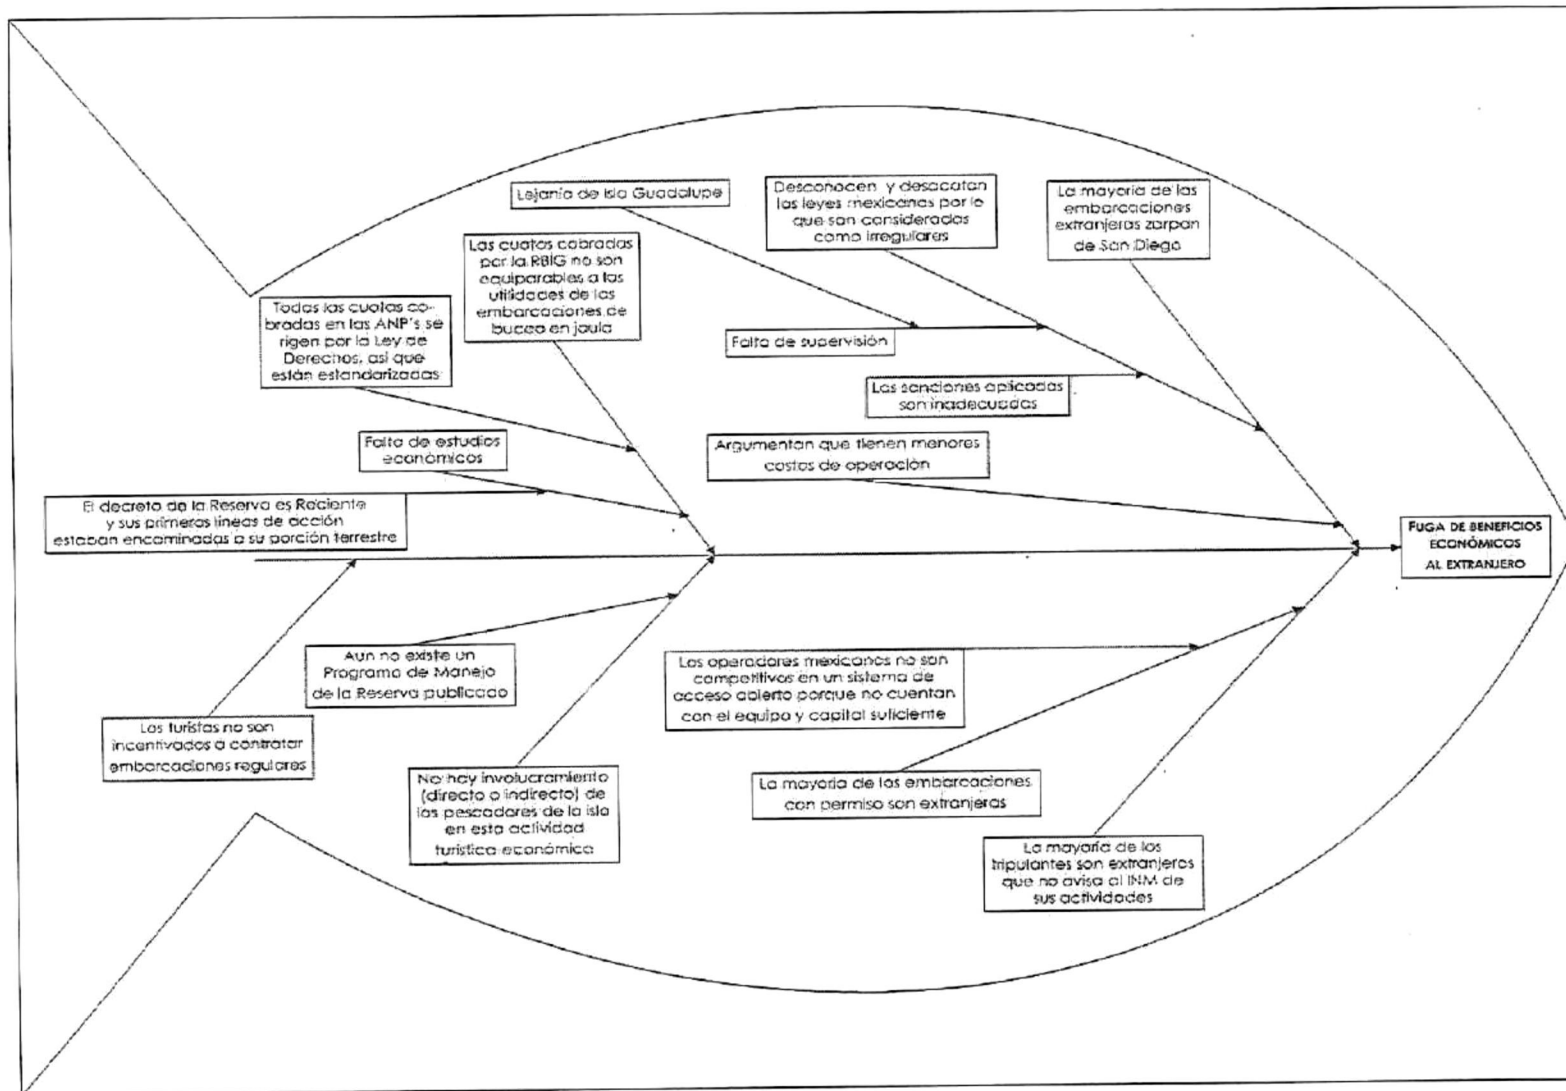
Lejanía de isla Guadalupe

Desconocen y desacatan las leyes mexicanas por lo que son consideradas como irregulares

La mayoría de las embarcaciones extranjeras zarpan de San Diego

Las cuotas cobradas por la RBIG no son equiparables a las utilidades de las embarcaciones de buceo en jaula

Todas las cuotas cobradas en las ANP's se rigen por la Ley de Derechos, así que están estandarizadas

Falta de supervisión

Las sanciones aplicadas son inadecuadas

Falta de estudios económicos

Argumentan que tienen menores costos de operación

El decreto de la Reserva es Reciente y sus primeras líneas de acción estaban encaminadas a su porción terrestre

FUGA DE BENEFICIOS ECONÓMICOS AL EXTRANJERO

Aun no existe un Programa de Manejo de la Reserva publicado

Los operadores mexicanos no son competitivos en un sistema de acceso abierto porque no cuentan con el equipo y capital suficiente

Los turistas no son incentivados a contratar embarcaciones regulares

No hay involucramiento (directo o indirecto) de los pescadores de la isla en esta actividad turística económica

La mayoría de las embarcaciones con permiso son extranjeras

La mayoría de los tripulantes son extranjeros que no avisa al INM de sus actividades